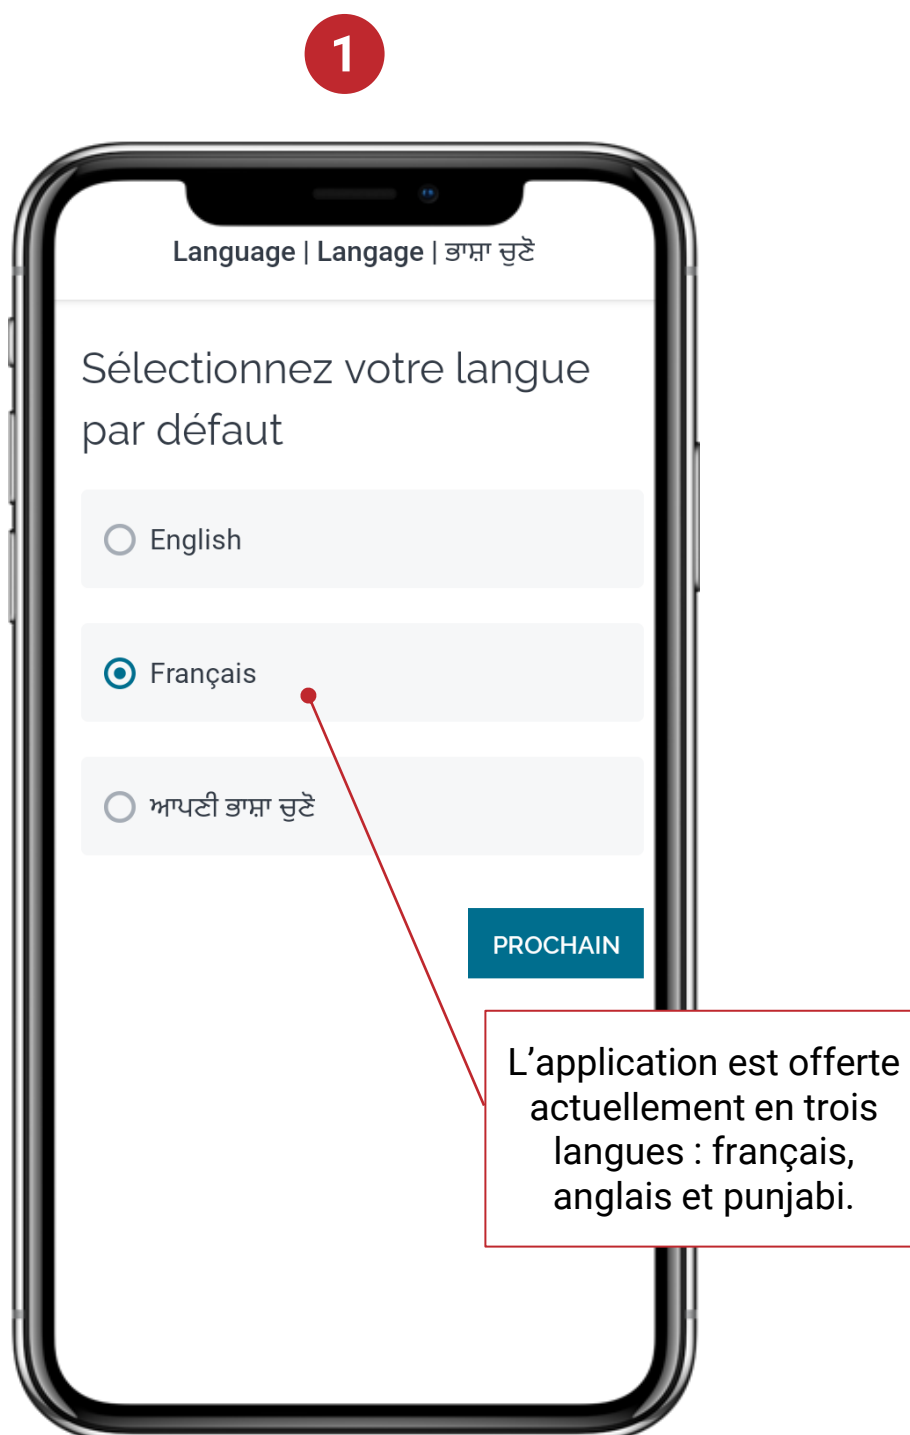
1

Language | Langage | ਭਾਸ਼ਾ ਚੁਣੋ

Sélectionnez votre langue par défaut

English

Français

ਆਪਣੀ ਭਾਸ਼ਾ ਚੁਣੋ

PROCHAIN

L’application est offerte actuellement en trois langues : français, anglais et punjabi.